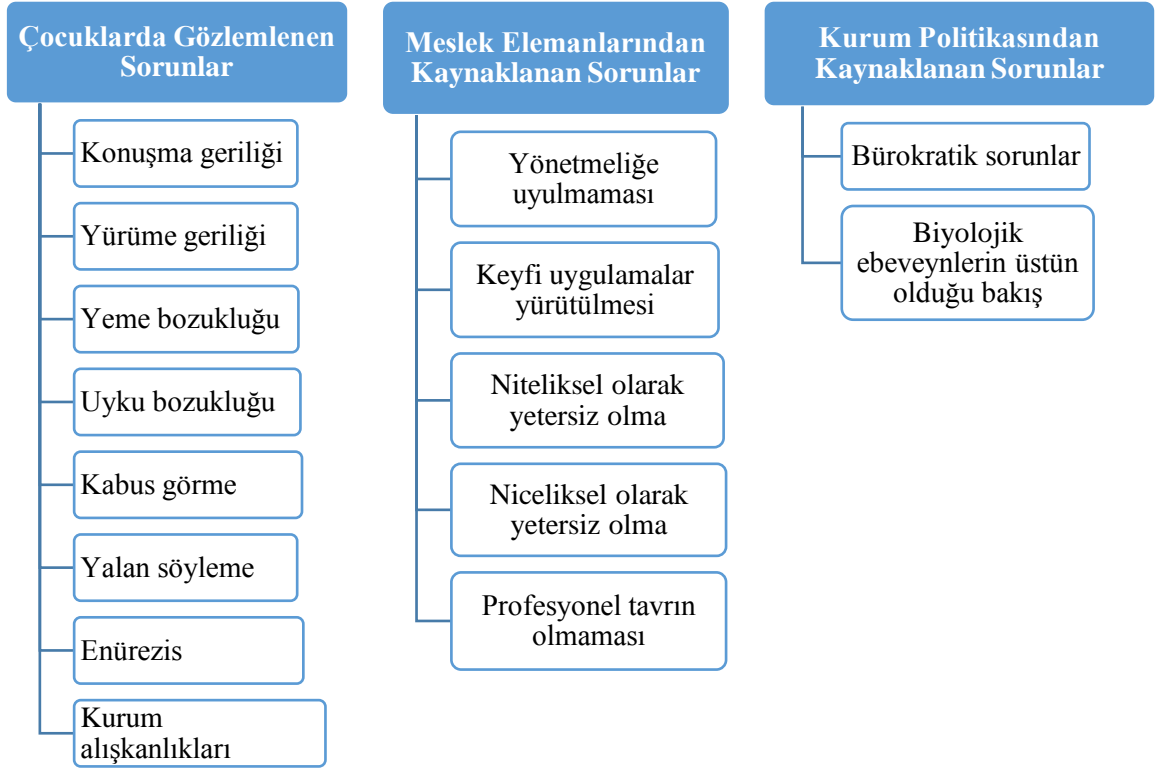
Çocuklarda Gözlemlenen Sorunlar

Konuşma geriliği

Yürüme geriliği

Yeme bozukluğu

Uyku bozukluğu

Kabus görme

Yalan söyleme

Enürezis

Kurum alışkanlıkları

Meslek Elemanlarından Kaynaklanan Sorunlar

Yönetmeliğe uyulmaması

Keyfi uygulamalar yürütülmesi

Niteliksel olarak yetersiz olma

Niceliksel olarak yetersiz olma

Profesyonel tavrın olmaması

Kurum Politikasından Kaynaklanan Sorunlar

Bürokratik sorunlar

Biyolojik ebeveynlerin üstün olduğu bakış